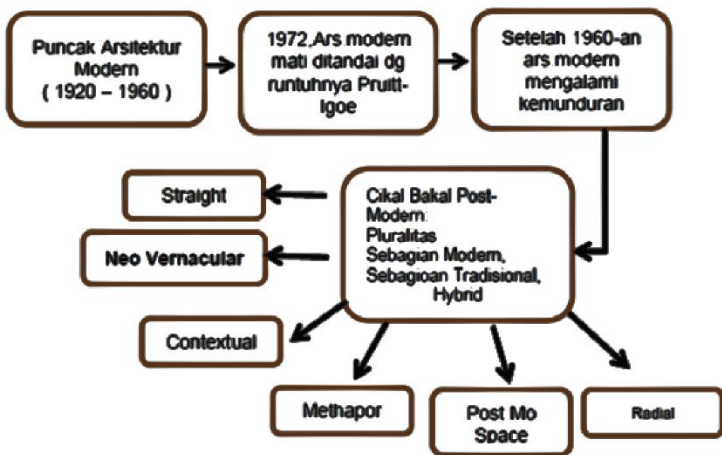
Puncak Arsitektur Modern ( 1920 – 1960 )

1972, Ars modern mati ditandai dg runtuhnya Pruitt-Igoe

Setelah 1960-an ars modern mengalami kemunduran

Cikal Bakal Post-Modern: Pluralitas Sebagian Modern, Sebagioan Tradisional, Hybrid

Straight

Neo Vernacular

Contextual

Methapor

Post Mo Space

Radial